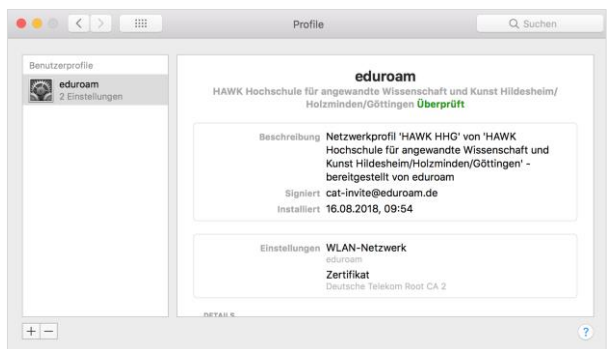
Profile

Suchen

Benutzerprofile

eduroam
2 Einstellungen

eduroam

HAWK Hochschule für angewandte Wissenschaft und Kunst Hildesheim/ Holzminden/Göttingen Überprüft

Beschreibung Netzwerkprofil 'HAWK HHG' von 'HAWK Hochschule für angewandte Wissenschaft und Kunst Hildesheim/Holzminden/Göttingen' - bereitgestellt von eduroam

Signiert cat-invite@eduroam.de

Installiert 16.08.2018, 09:54

Einstellungen WLAN-Netzwerk
eduroam
Zertifikat
Deutsche Telekom Root CA 2

DETAILS

+ −

?